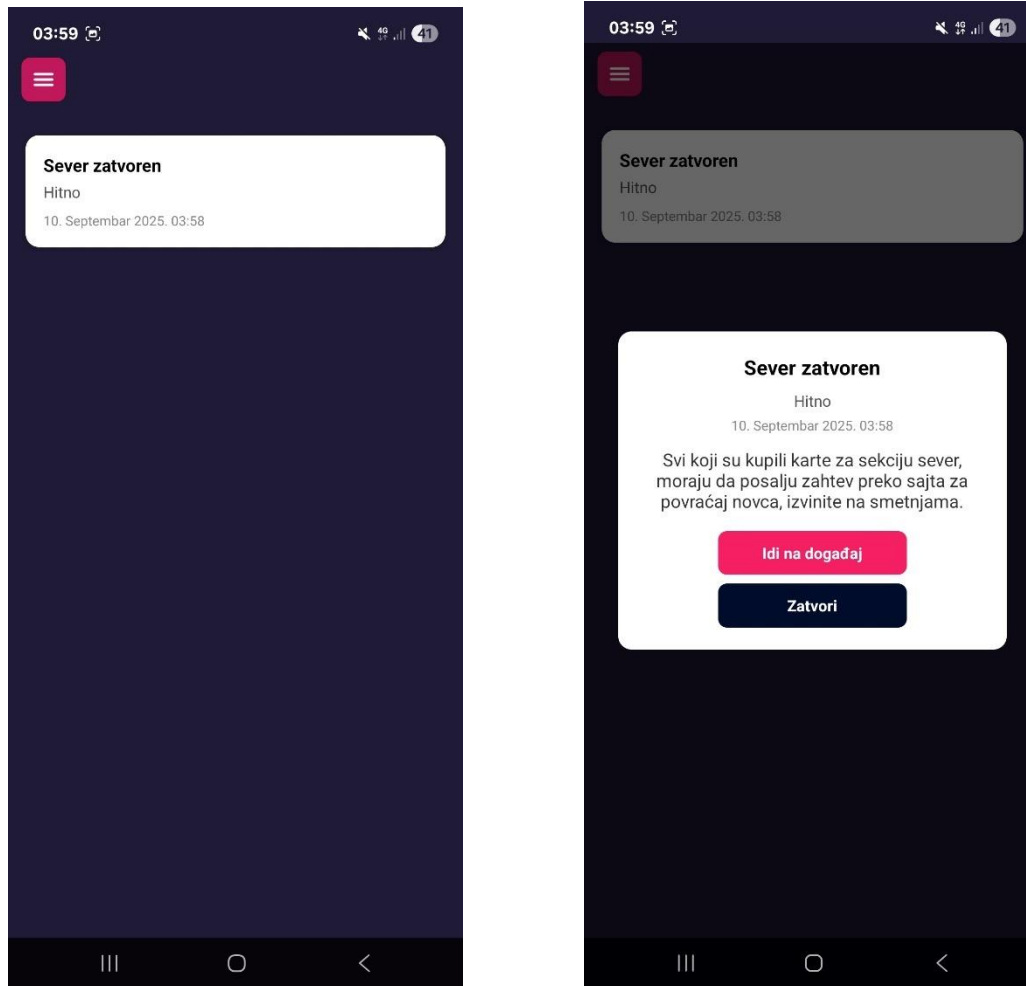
03:59

4G 41

Sever zatvoren
Hitno
10. Septembar 2025. 03:58

03:59

4G 41

Sever zatvoren
Hitno
10. Septembar 2025. 03:58

Sever zatvoren
Hitno
10. Septembar 2025. 03:58
Svi koji su kupili karte za sekciju sever, moraju da posalju zahtev preko sajta za povraćaj novca, izvinite na smetnjama.

Idi na događaj

Zatvori